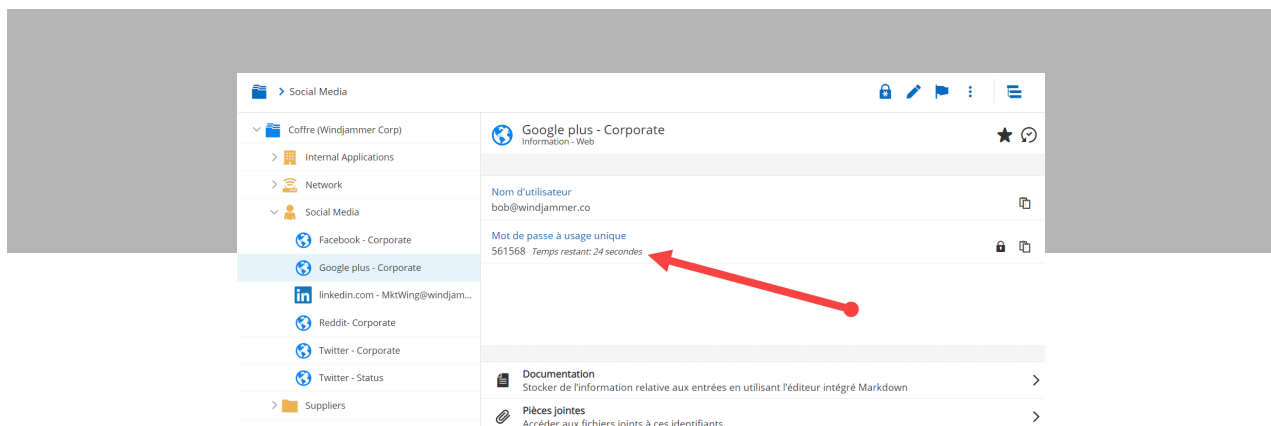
> Social Media

Coffre (Windjammer Corp)

Internal Applications

Network

Social Media

Facebook - Corporate

Google plus - Corporate

linkedin.com - MktWing@windjamm...

Reddit- Corporate

Twitter - Corporate

Twitter - Status

Suppliers

Google plus - Corporate
Information - Web

Nom d'utilisateur
bob@windjammer.co

Mot de passe à usage unique
561568 Temps restant: 24 secondes

Documentation
Stocker de l'information relative aux entrées en utilisant l'éditeur intégré Markdown

Pièces jointes
Accéder aux fichiers joints à ces identifiants